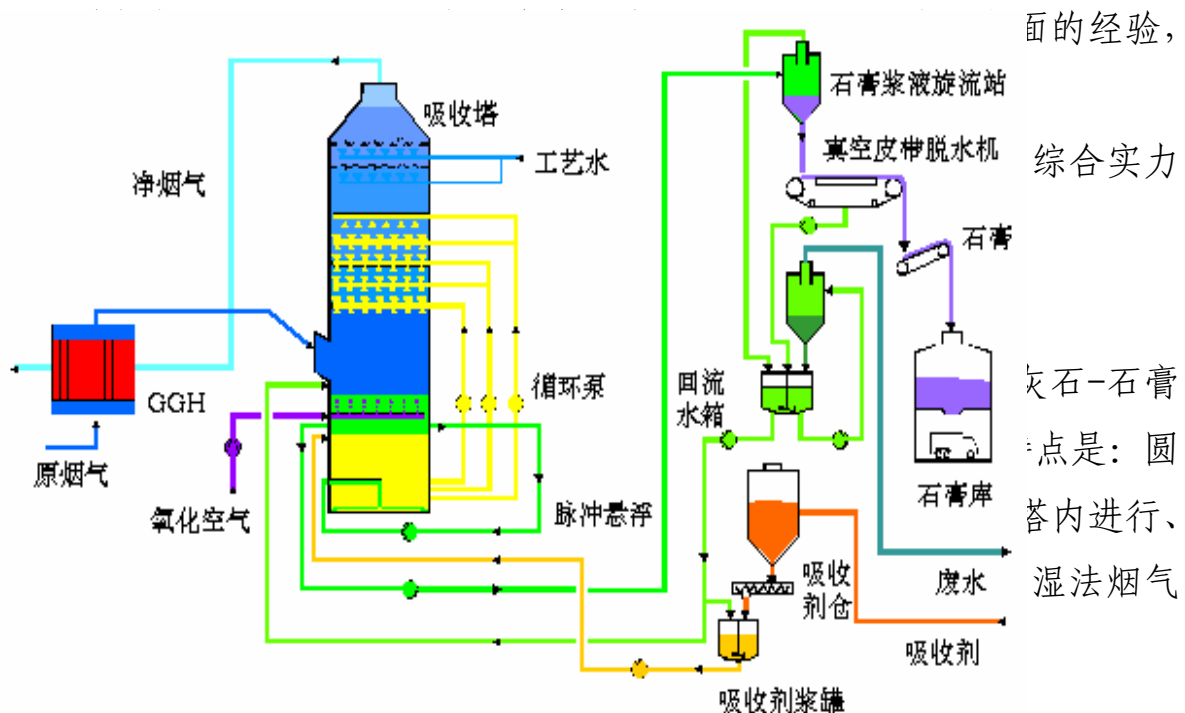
面的经验，

综合实力

灰石-石膏

点是：圆

塔内进行、

湿法烟气

吸收塔

工艺水

净烟气

GGH

原烟气

氧化空气

循环泵

脉冲悬浮

石膏浆液旋流站

真空皮带脱水机

石膏

回流水箱

石膏库

吸收剂仓

废水

吸收剂

吸收剂浆罐